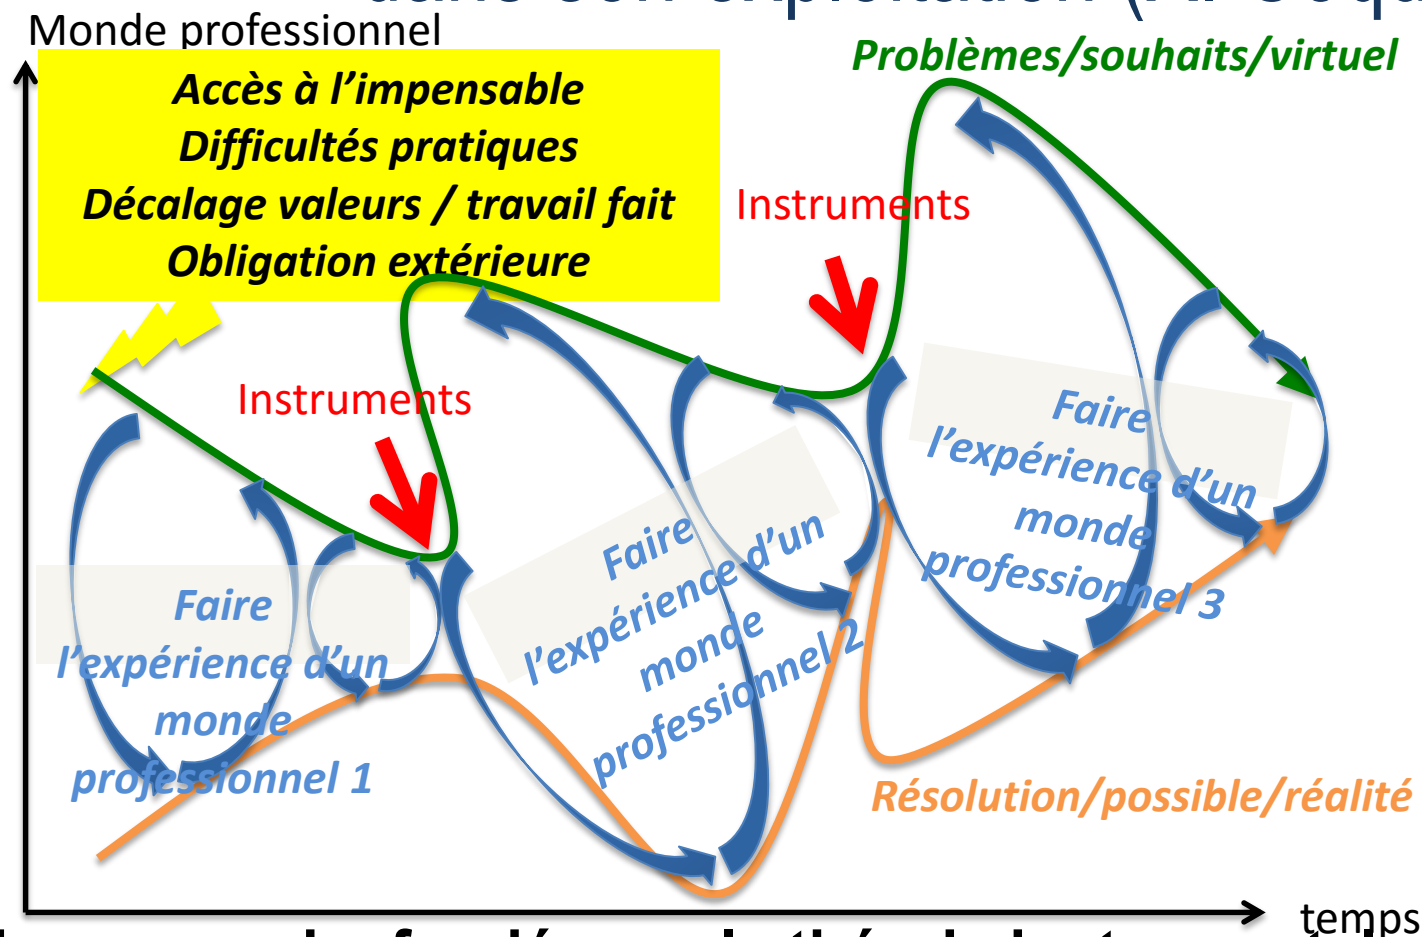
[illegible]

Monde professionnel

Accès à l'impensable
Difficultés pratiques
Décalage valeurs / travail fait
Obligation extérieure

Problèmes/souhaits/virtuel

Instruments

Instruments

Faire l'expérience d'un monde professionnel 1

Faire l'expérience d'un monde professionnel 2

Faire l'expérience d'un monde professionnel 3

Résolution/possible/réalité

temps

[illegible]